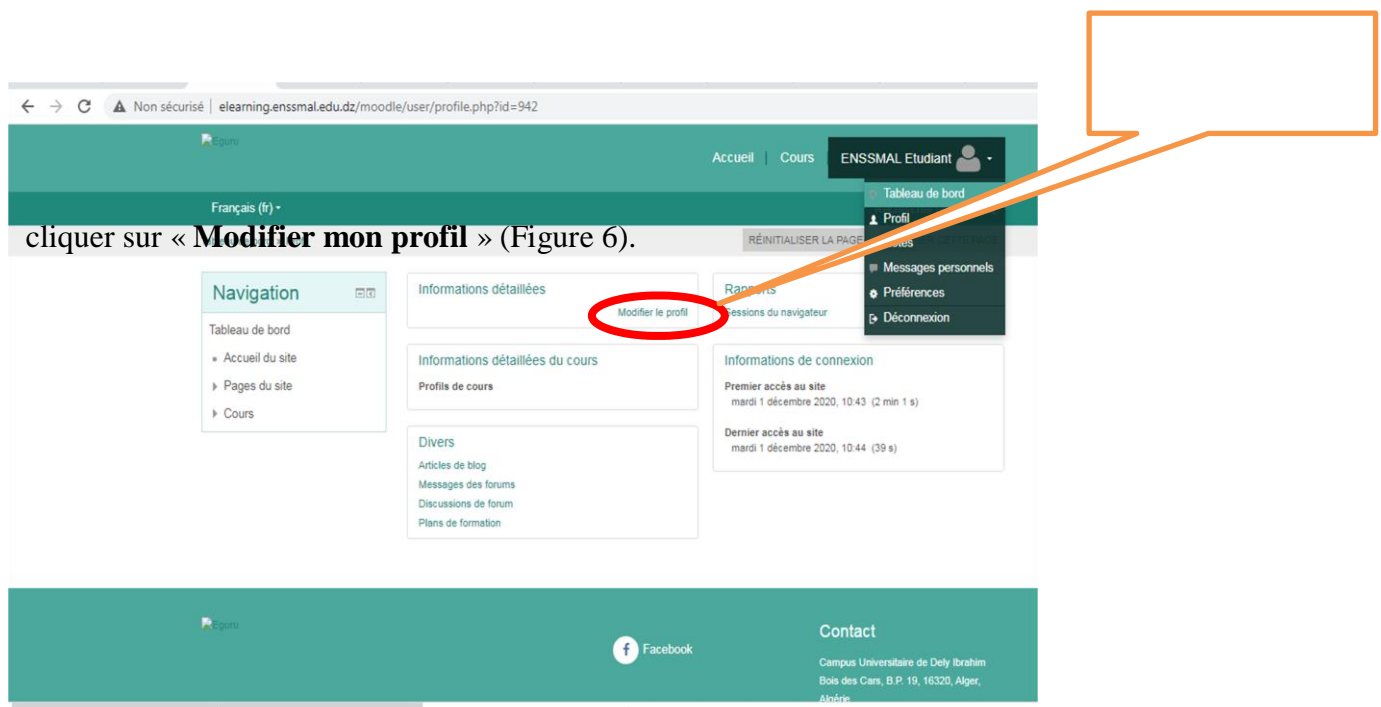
Non sécurisé | elearning.enssmal.edu.dz/moodle/user/profile.php?id=942

Eguru

Accueil | Cours

ENSSMAL Etudiant

Tableau de bord

Profil

Notes

Messages personnels

Préférences

Déconnexion

Français (fr)

cliquer sur « **Modifier mon profil** » (Figure 6).

RÉINITIALISER LA PAGE

Navigation

Tableau de bord

Accueil du site

Pages du site

Cours

Informations détaillées

Modifier le profil

Rapports

Sessions du navigateur

Informations détaillées du cours

Profils de cours

Informations de connexion

Premier accès au site

mardi 1 décembre 2020, 10:43 (2 min 1 s)

Dernier accès au site

mardi 1 décembre 2020, 10:44 (39 s)

Divers

Articles de blog

Messages des forums

Discussions de forum

Plans de formation

Eguru

Facebook

Contact

Campus Universitaire de Dely Ibrahim Bois des Cars, B.P. 19, 16320, Alger, Algérie